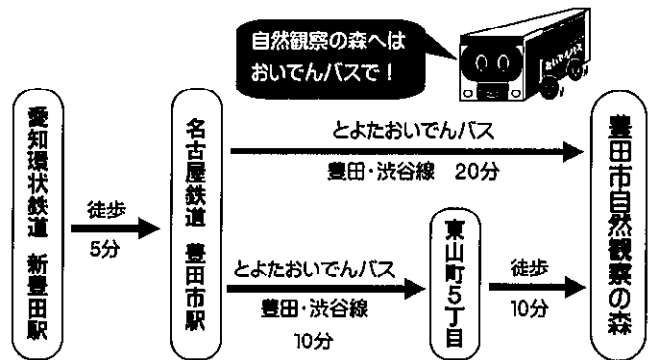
自然観察の森へは
おいでんバスで！

おいでんバス

愛知環状鉄道　新豊田駅

徒歩
5分

名古屋鉄道　豊田市駅

とよたおいでんバス
豊田・渋谷線　20分

とよたおいでんバス
豊田・渋谷線
10分

東山町5丁目

徒歩
10分

豊田市自然観察の森